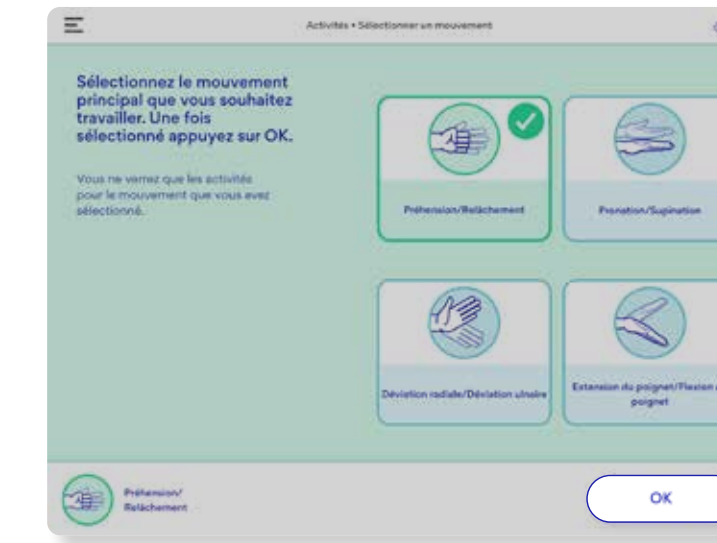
Activités • Sélectionner un mouvement

Sélectionnez le mouvement principal que vous souhaitez travailler. Une fois sélectionné appuyez sur OK.

Vous ne verrez que les activités pour le mouvement que vous avez sélectionné.

Préhension/Relâchement

Pronation/Supination

Déviation radiale/Déviation ulnaire

Extension du poignet/Flexion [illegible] poignet

Préhension/ Relâchement

OK